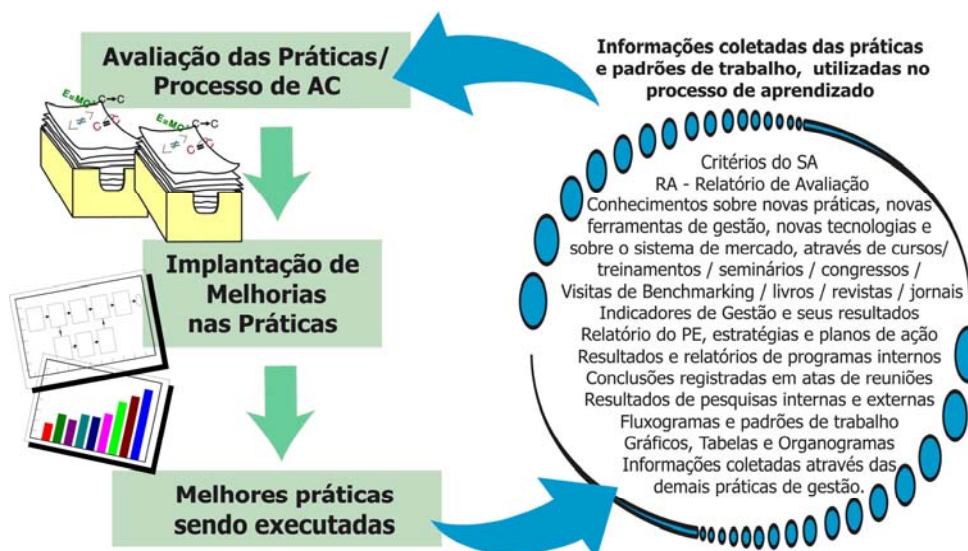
Avaliação das Práticas/ Processo de AC

E=MC² C→C

Implantação de Melhorias nas Práticas

Melhores práticas sendo executadas

Informações coletadas das práticas e padrões de trabalho, utilizadas no processo de aprendizado

Critérios do SA
RA - Relatório de Avaliação
Conhecimentos sobre novas práticas, novas ferramentas de gestão, novas tecnologias e sobre o sistema de mercado, através de cursos/ treinamentos / seminários / congressos / Visitas de Benchmarking / livros / revistas / jornais
Indicadores de Gestão e seus resultados
Relatório do PE, estratégias e planos de ação
Resultados e relatórios de programas internos
Conclusões registradas em atas de reuniões
Resultados de pesquisas internas e externas
Fluxogramas e padrões de trabalho
Gráficos, Tabelas e Organogramas
Informações coletadas através das demais práticas de gestão.